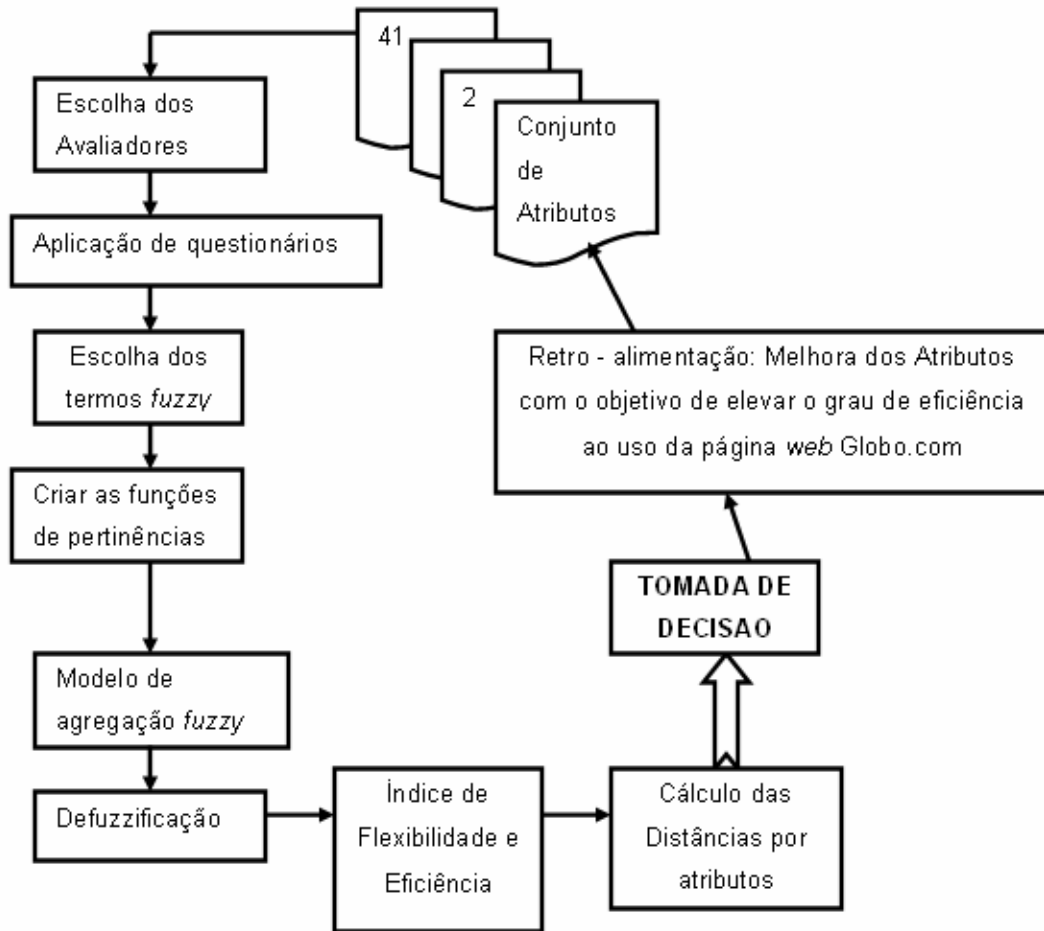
41

2

Conjunto de Atributos

Escolha dos Avaliadores

Aplicação de questionários

Escolha dos termos *fuzzy*

Criar as funções de pertinências

Modelo de agregação *fuzzy*

Defuzzificação

Índice de Flexibilidade e Eficiência

Cálculo das Distâncias por atributos

TOMADA DE DECISAO

Retro - alimentação: Melhora dos Atributos com o objetivo de elevar o grau de eficiência ao uso da página *web* Globo.com